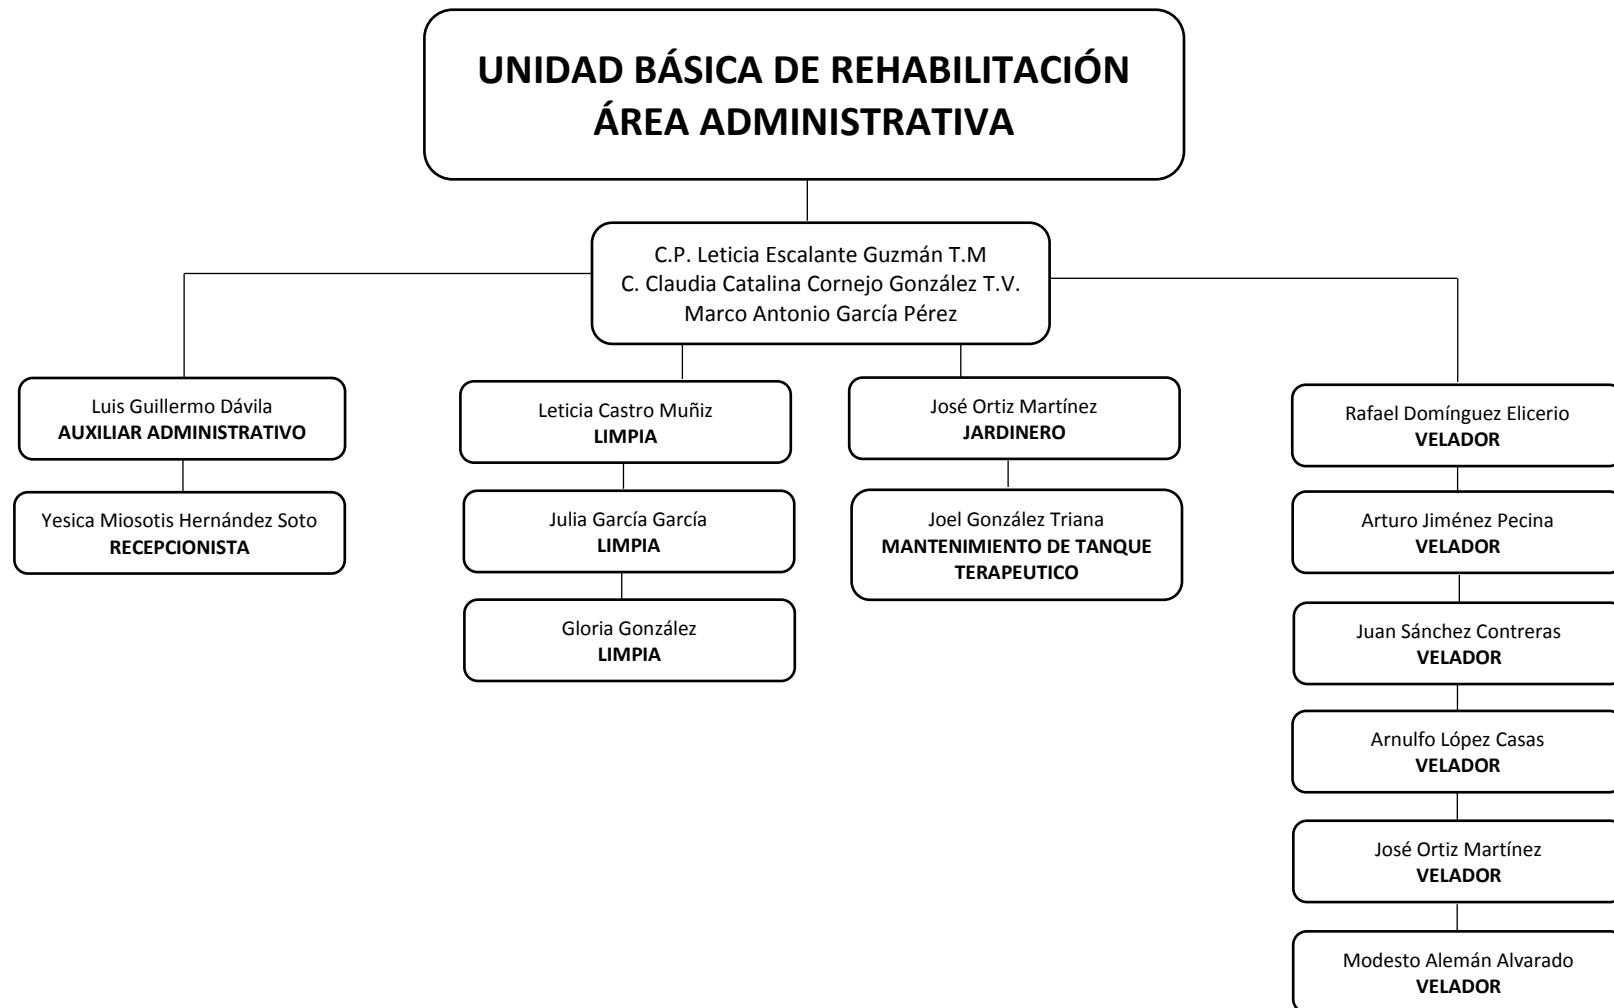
UNIDAD BÁSICA DE REHABILITACIÓN
ÁREA ADMINISTRATIVA

C.P. Leticia Escalante Guzmán T.M
C. Claudia Catalina Cornejo González T.V.
Marco Antonio García Pérez

Luis Guillermo Dávila
AUXILIAR ADMINISTRATIVO

Yesica Miosotis Hernández Soto
RECEPCIONISTA

Leticia Castro Muñiz
LIMPIA

Julia García García
LIMPIA

Gloria González
LIMPIA

José Ortiz Martínez
JARDINERO

Joel González Triana
MANTENIMIENTO DE TANQUE TERAPEUTICO

Rafael Domínguez Elicerio
VELADOR

Arturo Jiménez Pecina
VELADOR

Juan Sánchez Contreras
VELADOR

Arnulfo López Casas
VELADOR

José Ortiz Martínez
VELADOR

Modesto Alemán Alvarado
VELADOR